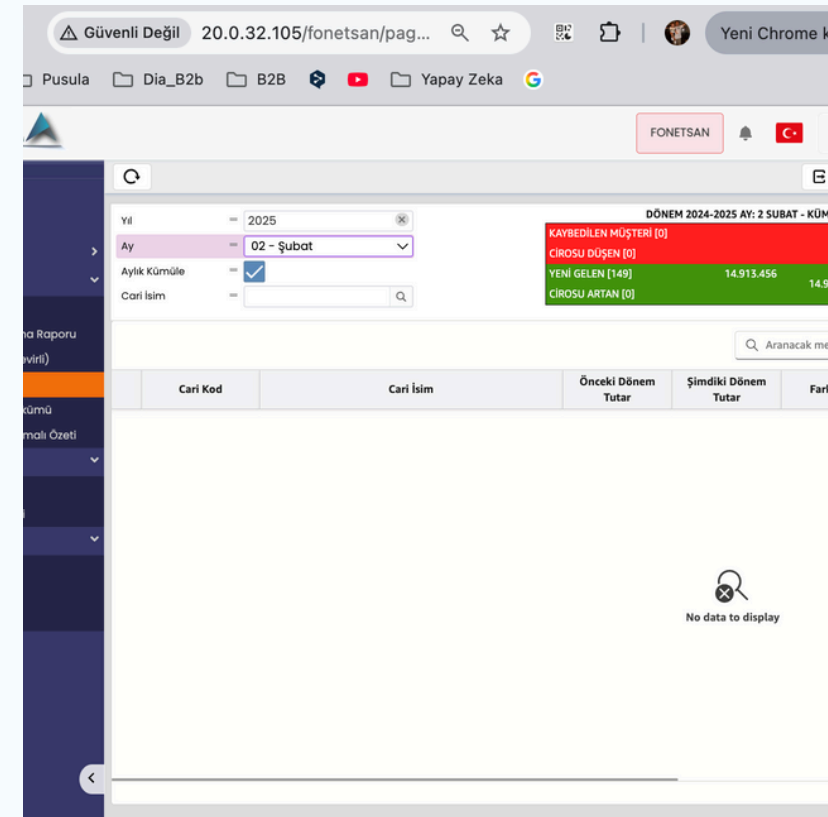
Güvenli Değil 20.0.32.105/fonetsan/pag...

Yeni Chrome k

Pusula Dia_B2b B2B Yapay Zeka

FONETSAN

Yıl = 2025
Ay = 02 - Şubat
Aylık Kümüle =
Cari İsim =

DÖNEM 2024-2025 AY: 2 SUBAT - KÜM
KAYBEDİLEN MÜŞTERİ [0]
CİROSU DÜŞEN [0]
YENİ GELEN [149] 14.913.456 14.9
CİROSU ARTAN [0]

na Raporu
evirli)
kümü
malı Özeti

Aranacak me

| | Cari Kod | Cari İsim | Önceki Dönem Tutar | Şimdiki Dönem Tutar | Fark |
|---|---|---|---|---|---|

No data to display